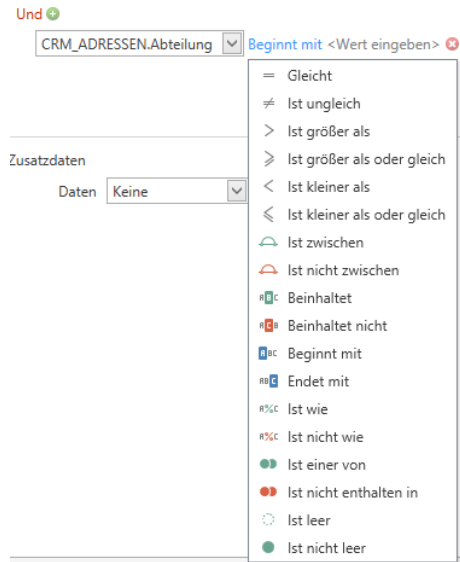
Und

CRM_ADRESSEN.Abteilung Beginnt mit <Wert eingeben>

Zusatzdaten

Daten Keine

= Gleicht
≠ Ist ungleich
> Ist größer als
⩾ Ist größer als oder gleich
< Ist kleiner als
⩽ Ist kleiner als oder gleich
Ist zwischen
Ist nicht zwischen
ABC Beinhaltet
ACB Beinhaltet nicht
ABC Beginnt mit
ABC Endet mit
A%C Ist wie
A%C Ist nicht wie
Ist einer von
Ist nicht enthalten in
Ist leer
Ist nicht leer